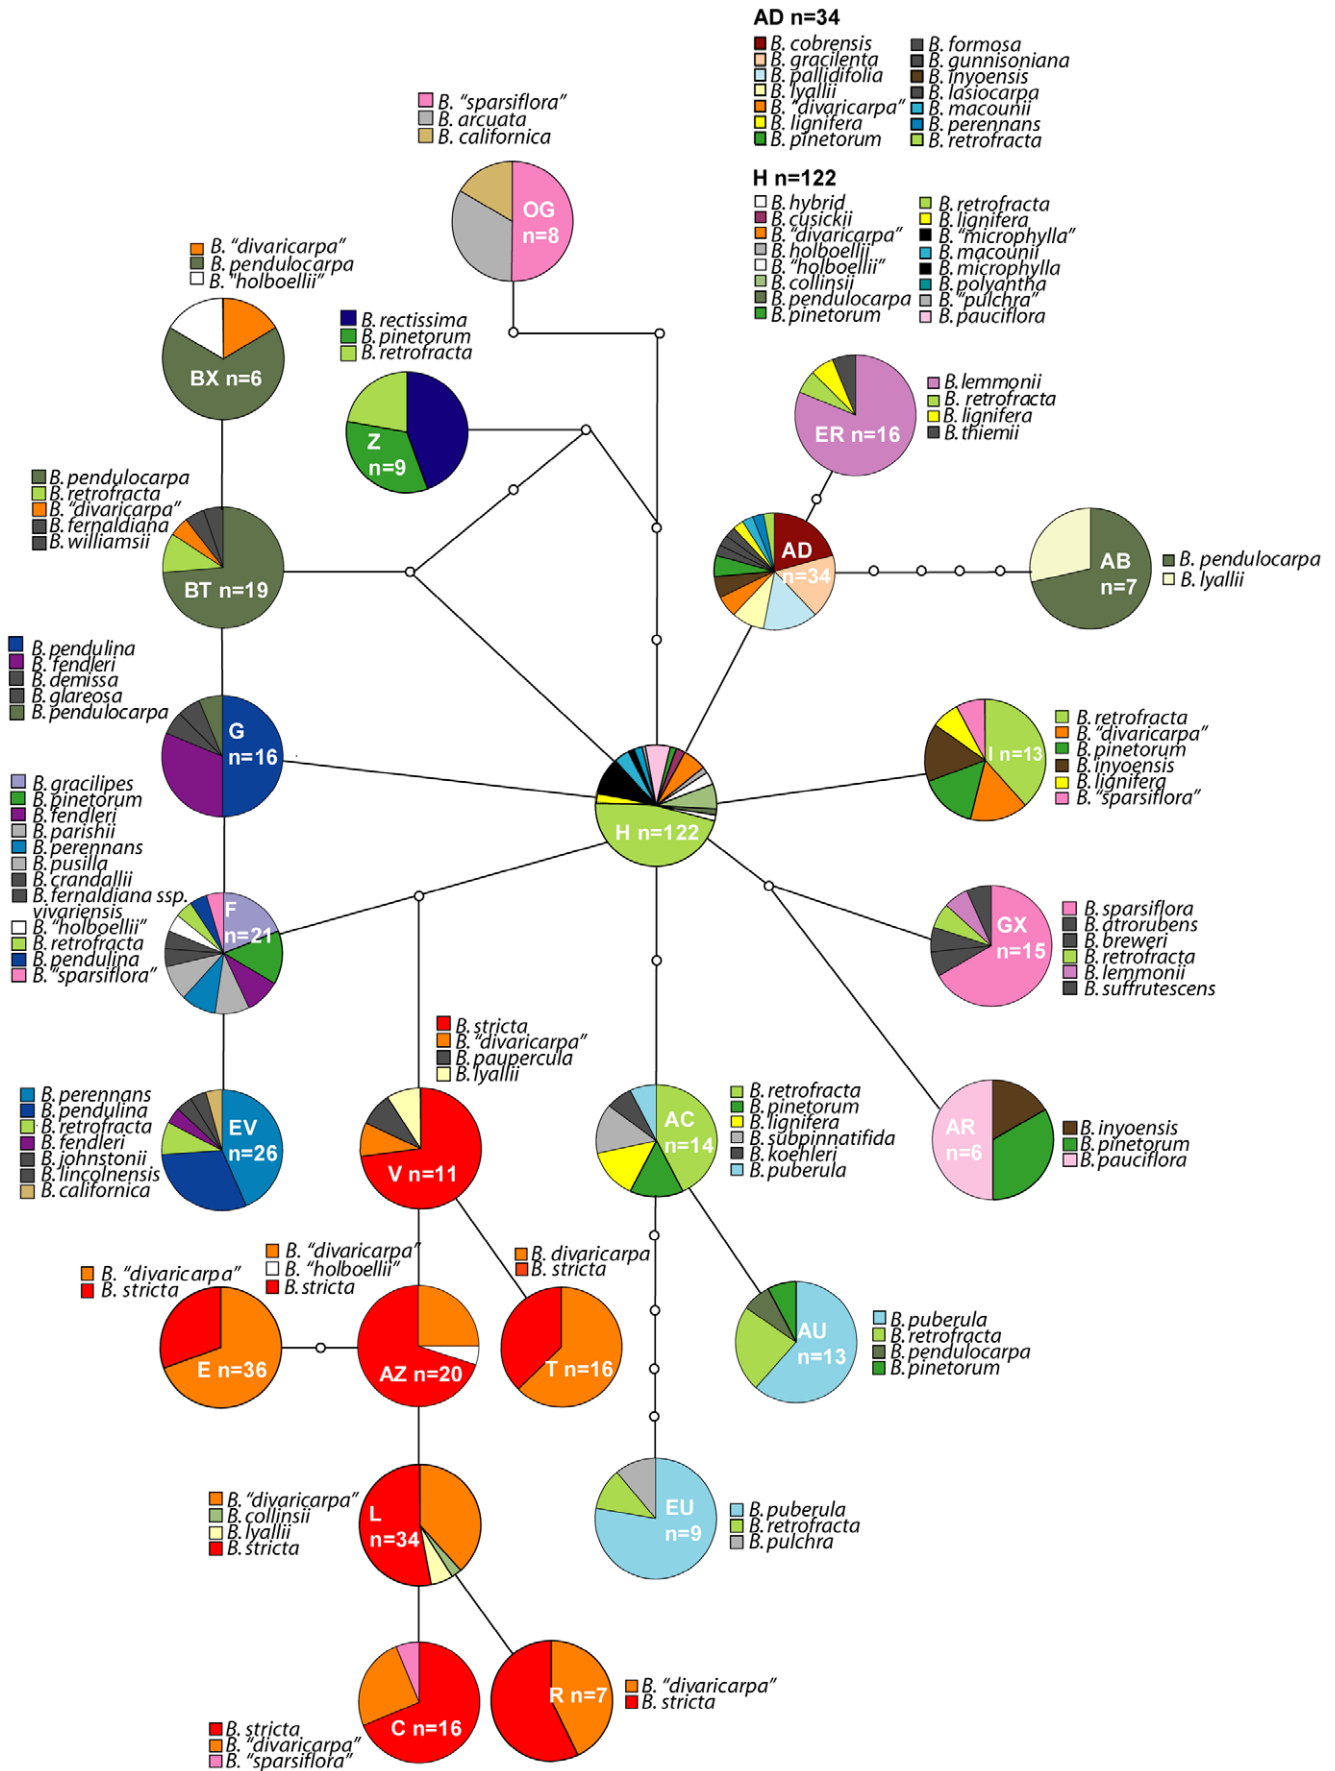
AD n=34
B. cobrensis
B. gracilenta
B. pallidifolia
B. lyallii
B. "divaricarpa"
B. lignifera
B. pinetorum
B. formosa
B. gunnisoniana
B. inyoensis
B. lasiocarpa
B. macounii
B. perennans
B. retrofracta

H n=122
B. hybrid
B. cusickii
B. "divaricarpa"
B. holboellii
B. "holboellii"
B. collinsii
B. pendulocarpa
B. pinetorum
B. retrofracta
B. lignifera
B. "microphylla"
B. macounii
B. microphylla
B. polyantha
B. "pulchra"
B. pauciflora

B. "sparsiflora"
B. arcuata
B. californica
OG n=8

B. "divaricarpa"
B. pendulocarpa
B. "holboellii"
BX n=6

B. rectissima
B. pinetorum
B. retrofracta
Z n=9

B. lemmonii
B. retrofracta
B. lignifera
B. thiemii
ER n=16

B. pendulocarpa
B. retrofracta
B. "divaricarpa"
B. fernaldiana
B. williamsii
BT n=19

AD n=34

AB n=7
B. pendulocarpa
B. lyallii

B. pendulina
B. fendleri
B. demissa
B. glareosa
B. pendulocarpa
G n=16

B. retrofracta
B. "divaricarpa"
B. pinetorum
B. inyoensis
B. lignifera
B. "sparsiflora"
I n=13

H n=122

B. gracilipes
B. pinetorum
B. fendleri
B. parishii
B. perennans
B. pusilla
B. crandallii
B. fernaldiana ssp. vivariensis
B. "holboellii"
B. retrofracta
B. pendulina
B. "sparsiflora"
F n=21

B. sparsiflora
B. atrorubens
B. breweri
B. retrofracta
B. lemmonii
B. suffrutescens
GX n=15

B. stricta
B. "divaricarpa"
B. paupercula
B. lyallii
V n=11

B. perennans
B. pendulina
B. retrofracta
B. fendleri
B. johnstonii
B. lincolnensis
B. californica
EV n=26

B. retrofracta
B. pinetorum
B. lignifera
B. subpinnatifida
B. koehleri
B. puberula
AC n=14

B. inyoensis
B. pinetorum
B. pauciflora
AR n=6

B. "divaricarpa"
B. stricta
E n=36

B. "divaricarpa"
B. "holboellii"
B. stricta
AZ n=20

B. divaricarpa
B. stricta
T n=16

B. puberula
B. retrofracta
B. pendulocarpa
B. pinetorum
AU n=13

B. "divaricarpa"
B. collinsii
B. lyallii
B. stricta
L n=34

EU n=9
B. puberula
B. retrofracta
B. pulchra

C n=16
B. stricta
B. "divaricarpa"
B. "sparsiflora"

R n=7
B. "divaricarpa"
B. stricta